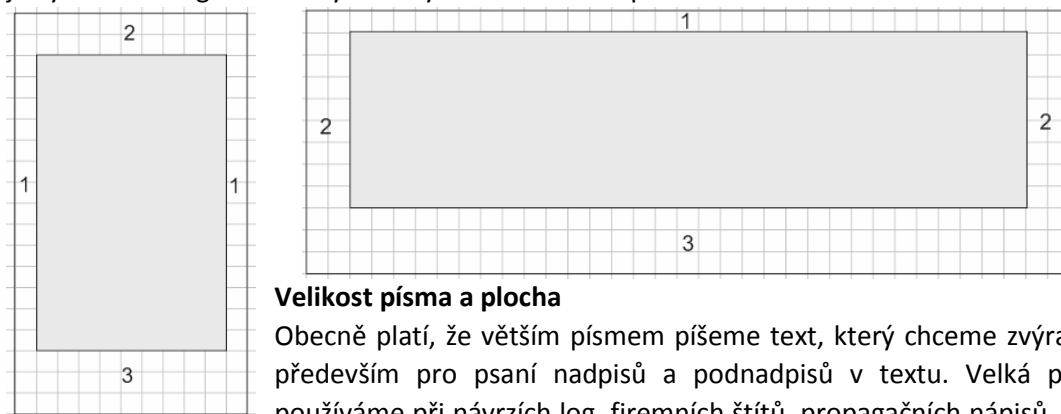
2

1

1

3

1

2

2

3

Velikost písma a plocha

Obecně platí, že větším písmem píšeme text, který chceme zvýra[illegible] především pro psaní nadpisů a podnadpisů v textu. Velká p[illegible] používáme při návrzích log, firemních štítů, propagačních nápisů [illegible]